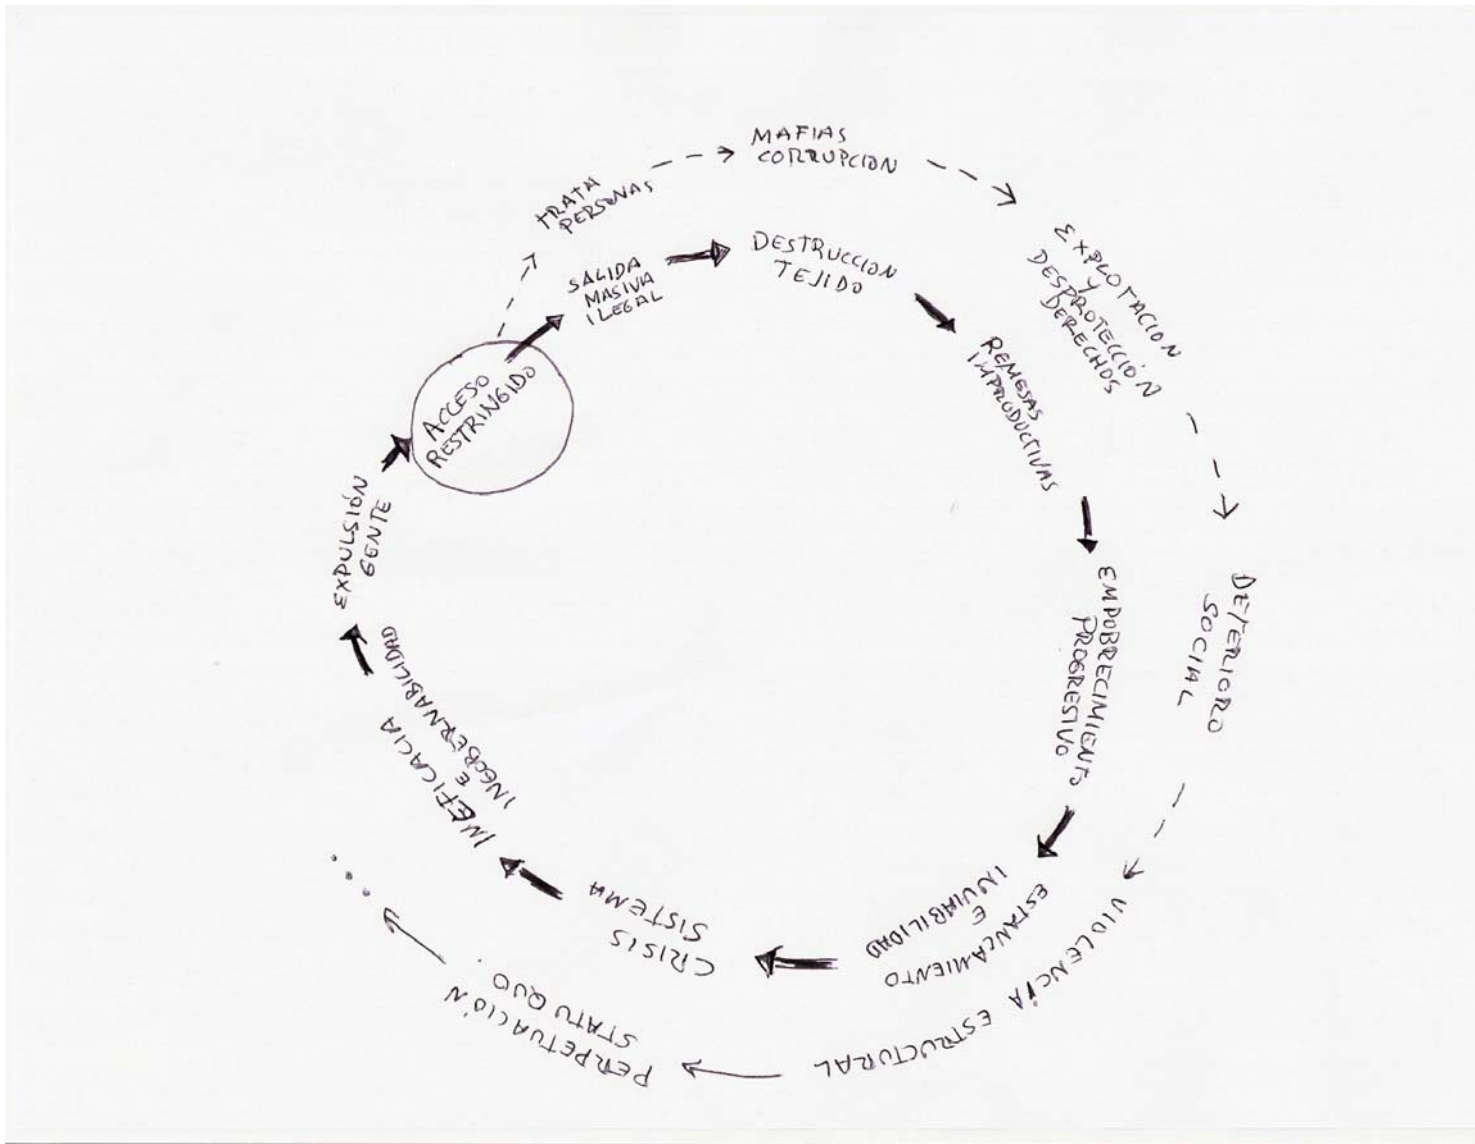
ACCESO RESTRINGIDO

SALIDA MASIVIA ILEGAL

DESTRUCCION TEJIDO

REMESAS IMPRODUCTIVAS

EMPOBRECIMIENTO PROGRESIVO

INVIABILIDAD E ESTANCAMIENTO

CRISIS SISTEMA

INEFICACIA E INGOBERNABILIDAD

EXPULSIÓN GENTE

TRATA PERSONAS

MAFIAS CORRUPCION

EXPLOTACION Y DESPROTECCIÓN DERECHOS

DETERIORO SOCIAL

VIOLENCÍA ESTRUCTURAL

PERPETUACIÓN STATU QUO

...